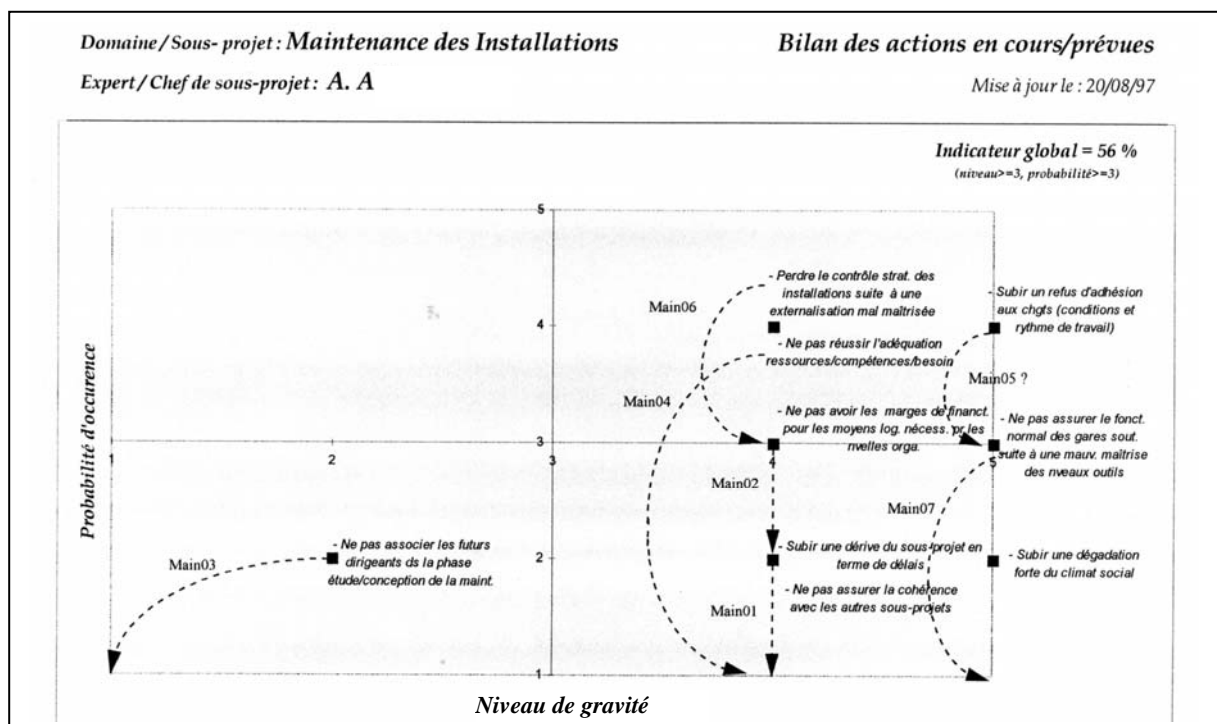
Domaine / Sous- projet : Maintenance des Installations

Bilan des actions en cours/prévues

Expert / Chef de sous-projet : A. A

Mise à jour le : 20/08/97

Indicateur global = 56 %
(niveau>=3, probabilité>=3)

Probabilité d'occurence

5

4

3

2

1

1

2

3

4

5

Main06

- Perdre le contrôle strat. des installations suite à une externalisation mal maîtrisée

- Subir un refus d'adhésion aux chgts (conditions et rythme de travail)

- Ne pas réussir l'adéquation ressources/compétences/besoin

Main05 ?

Main04

- Ne pas avoir les marges de financt. pour les moyens log. nécess. pr les nvelles orga.

- Ne pas assurer le fonct. normal des gares sout. suite à une mauv. maîtrise des nveaux outils

Main02

Main07

Main03

- Ne pas associer les futurs dirigeants ds la phase étude/conception de la maint.

- Subir une dérive du sous-projet en terme de délais

- Subir une dégadation forte du climat social

- Ne pas assurer la cohérence avec les autres sous-projets

Main01

Niveau de gravité